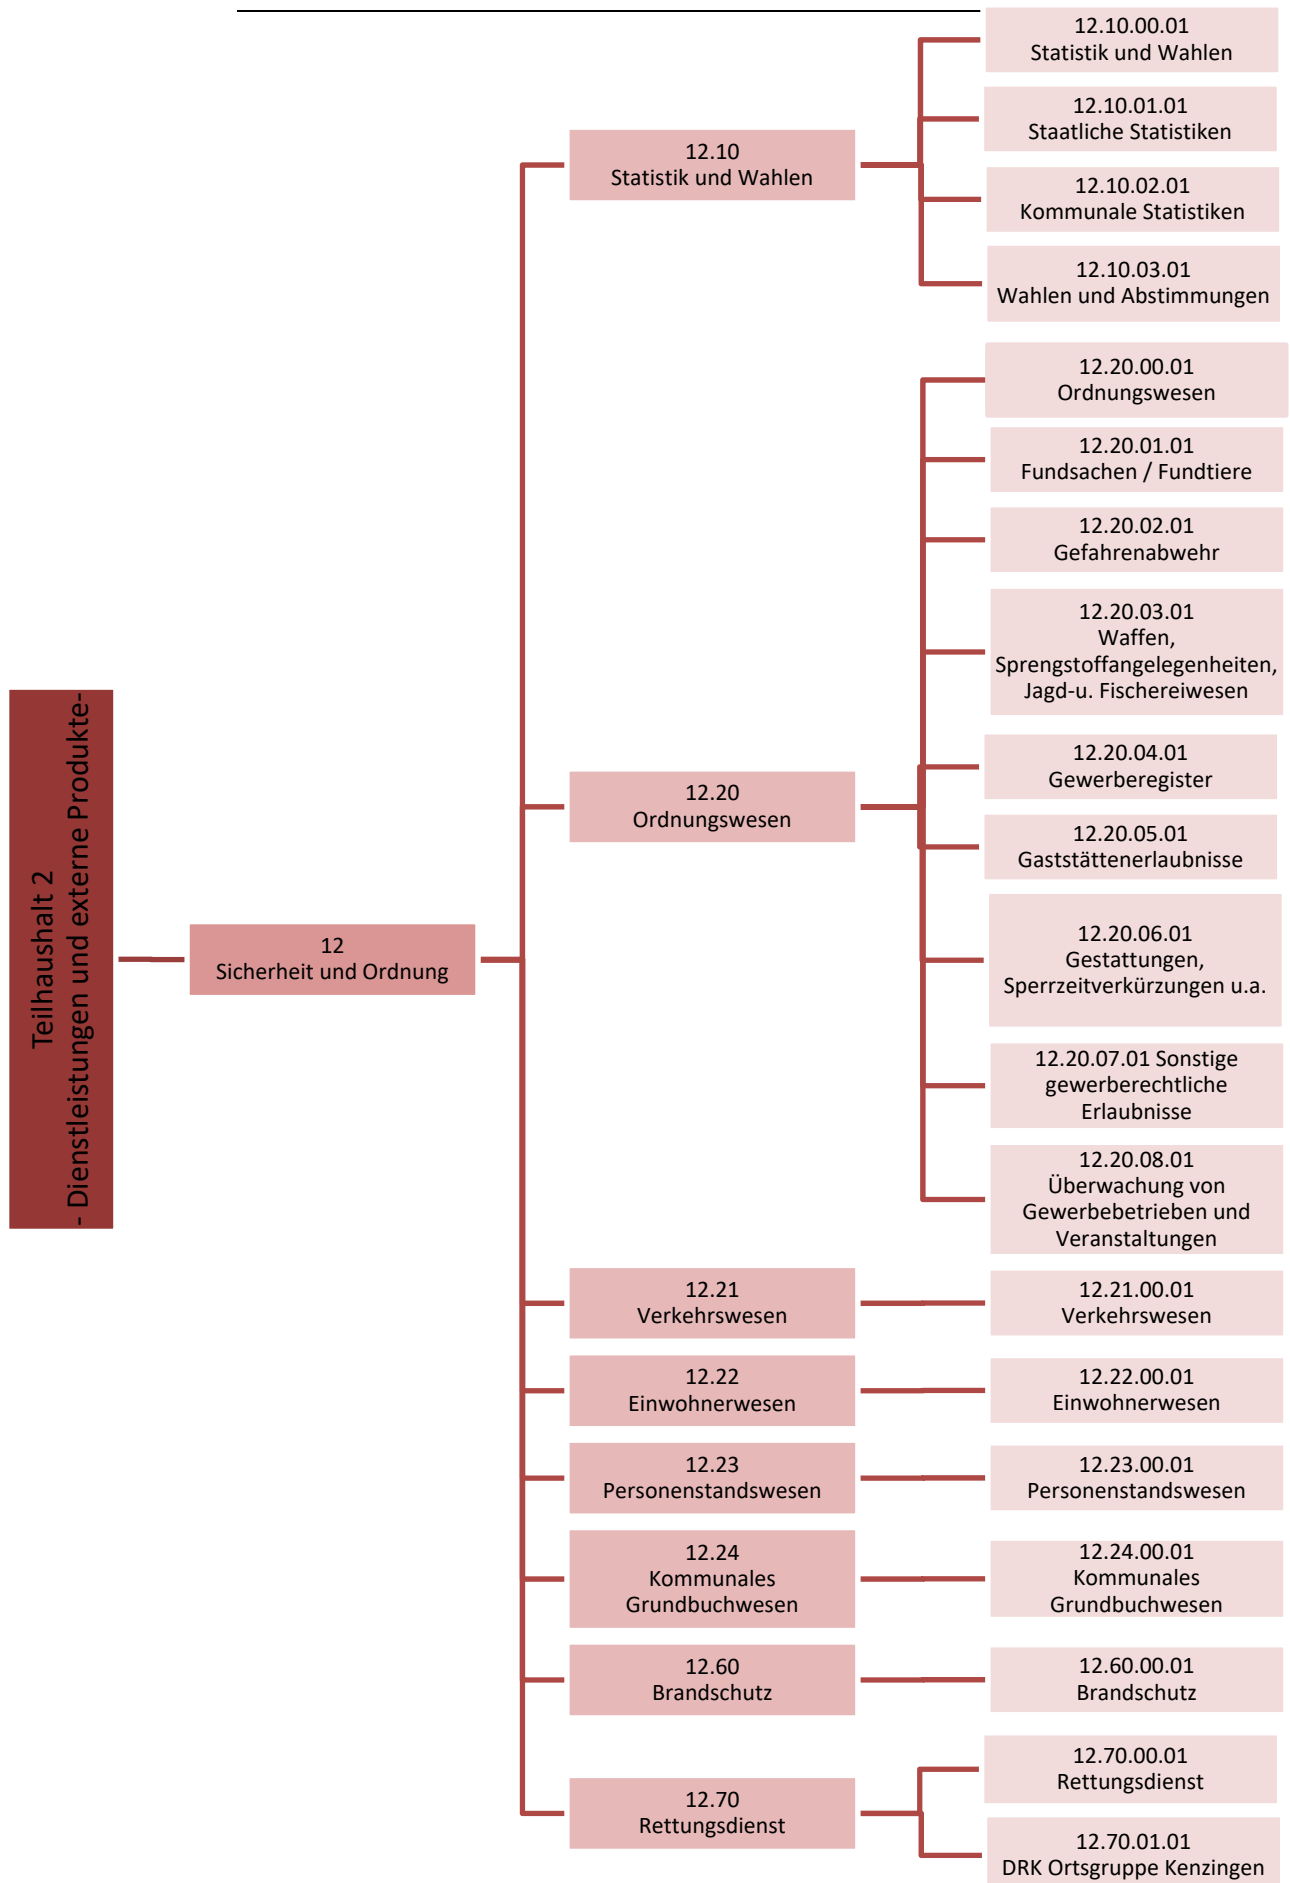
Teilhaushalt 2
- Dienstleistungen und externe Produkte-

12
Sicherheit und Ordnung

12.10
Statistik und Wahlen

12.10.00.01
Statistik und Wahlen

12.10.01.01
Staatliche Statistiken

12.10.02.01
Kommunale Statistiken

12.10.03.01
Wahlen und Abstimmungen

12.20
Ordnungswesen

12.20.00.01
Ordnungswesen

12.20.01.01
Fundsachen / Fundtiere

12.20.02.01
Gefahrenabwehr

12.20.03.01
Waffen, Sprengstoffangelegenheiten, Jagd-u. Fischereiwesen

12.20.04.01
Gewerberegister

12.20.05.01
Gaststättenerlaubnisse

12.20.06.01
Gestattungen, Sperrzeitverkürzungen u.a.

12.20.07.01 Sonstige gewerberechtliche Erlaubnisse

12.20.08.01
Überwachung von Gewerbebetrieben und Veranstaltungen

12.21
Verkehrswesen

12.21.00.01
Verkehrswesen

12.22
Einwohnerwesen

12.22.00.01
Einwohnerwesen

12.23
Personenstandswesen

12.23.00.01
Personenstandswesen

12.24
Kommunales Grundbuchwesen

12.24.00.01
Kommunales Grundbuchwesen

12.60
Brandschutz

12.60.00.01
Brandschutz

12.70
Rettungsdienst

12.70.00.01
Rettungsdienst

12.70.01.01
DRK Ortsgruppe Kenzingen